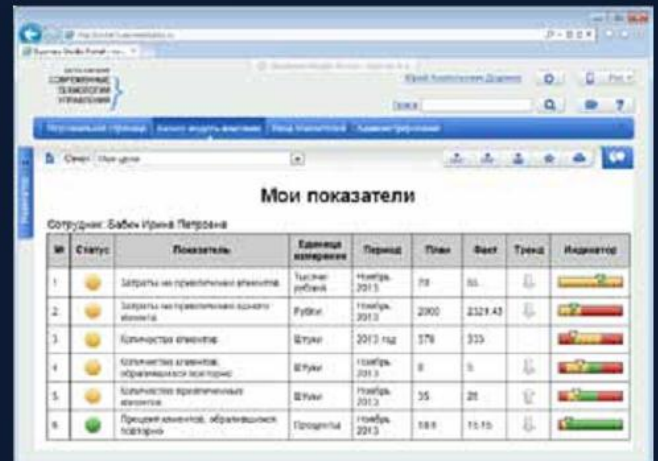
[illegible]

СОВРЕМЕННЫЕ ТЕХНОЛОГИИ УПРАВЛЕНИЯ

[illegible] | Бизнес-модель компании | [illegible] | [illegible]

Поиск

Отчет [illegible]

Мои показатели

Сотрудник: Бабич Ирина Петровна

| № | Статус | Показатель | Единица измерения | Период | План | Факт | Тренд | Индикатор |
|---|---|---|---|---|---|---|---|---|
| 1 | | Затраты на привлечение клиентов | Тысячи рублей | Ноябрь 2013 | 75 | 55 | | |
| 2 | | Затраты на привлечение одного клиента | Рубли | Ноябрь 2013 | 2000 | 2321.43 | | |
| 3 | | Количество клиентов | Штуки | 2013 год | 378 | 333 | | |
| 4 | | Количество клиентов, обратившихся повторно | Штуки | Ноябрь 2013 | 6 | 5 | | |
| 5 | | Количество привлеченных клиентов | Штуки | Ноябрь 2013 | 35 | 28 | | |
| 6 | | Процент клиентов, обратившихся повторно | Проценты | Ноябрь 2013 | 18.6 | 15.15 | | |